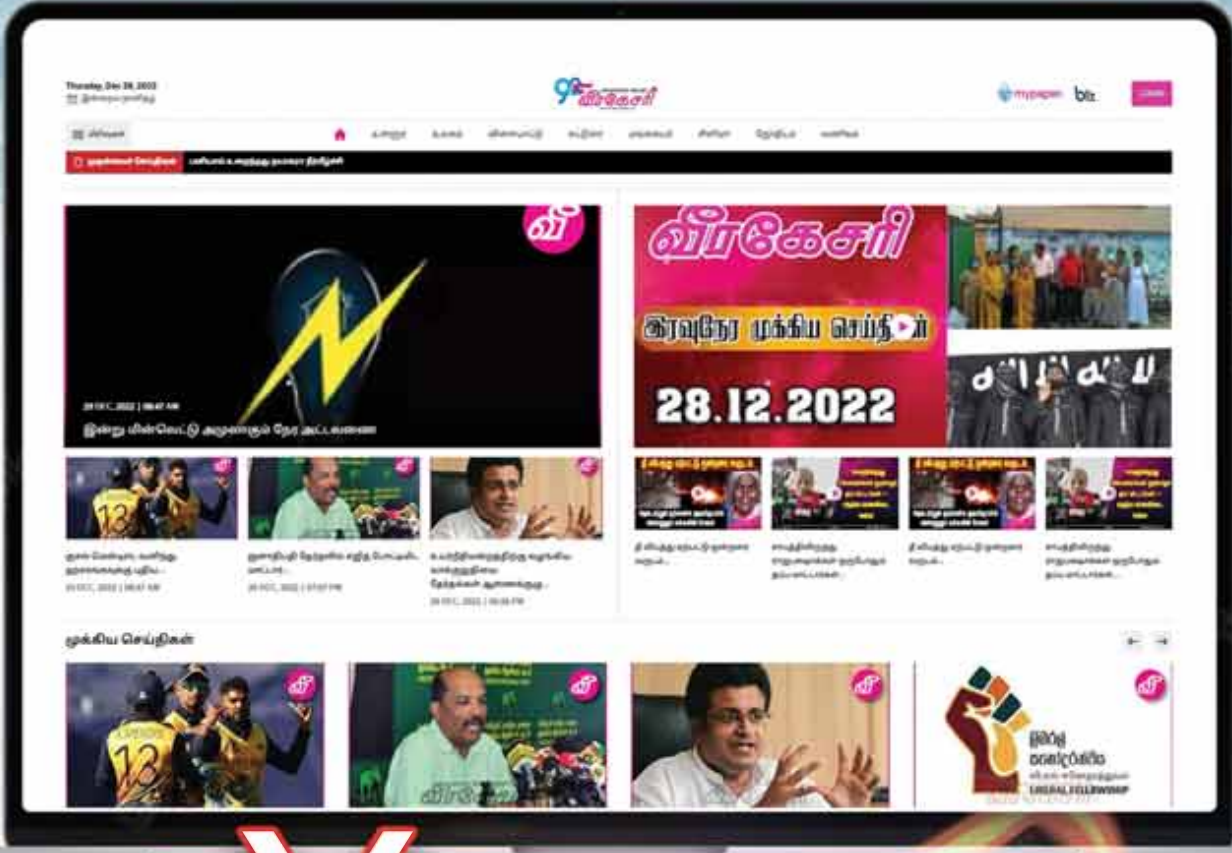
Thursday, Dec 29, 2022

வீரகேசரி

mypaper biz

வீ

28 DEC, 2022 | 06:47 AM

இன்று மின்வெட்டு அமுலாகும் நேர அட்டவணை

வீரகேசரி

இரவுநேர முக்கிய செய்திகள்

28.12.2022

முக்கிய செய்திகள்

வீ

வீ

வீ

வீ

LIBERAL FELLOWSHIP